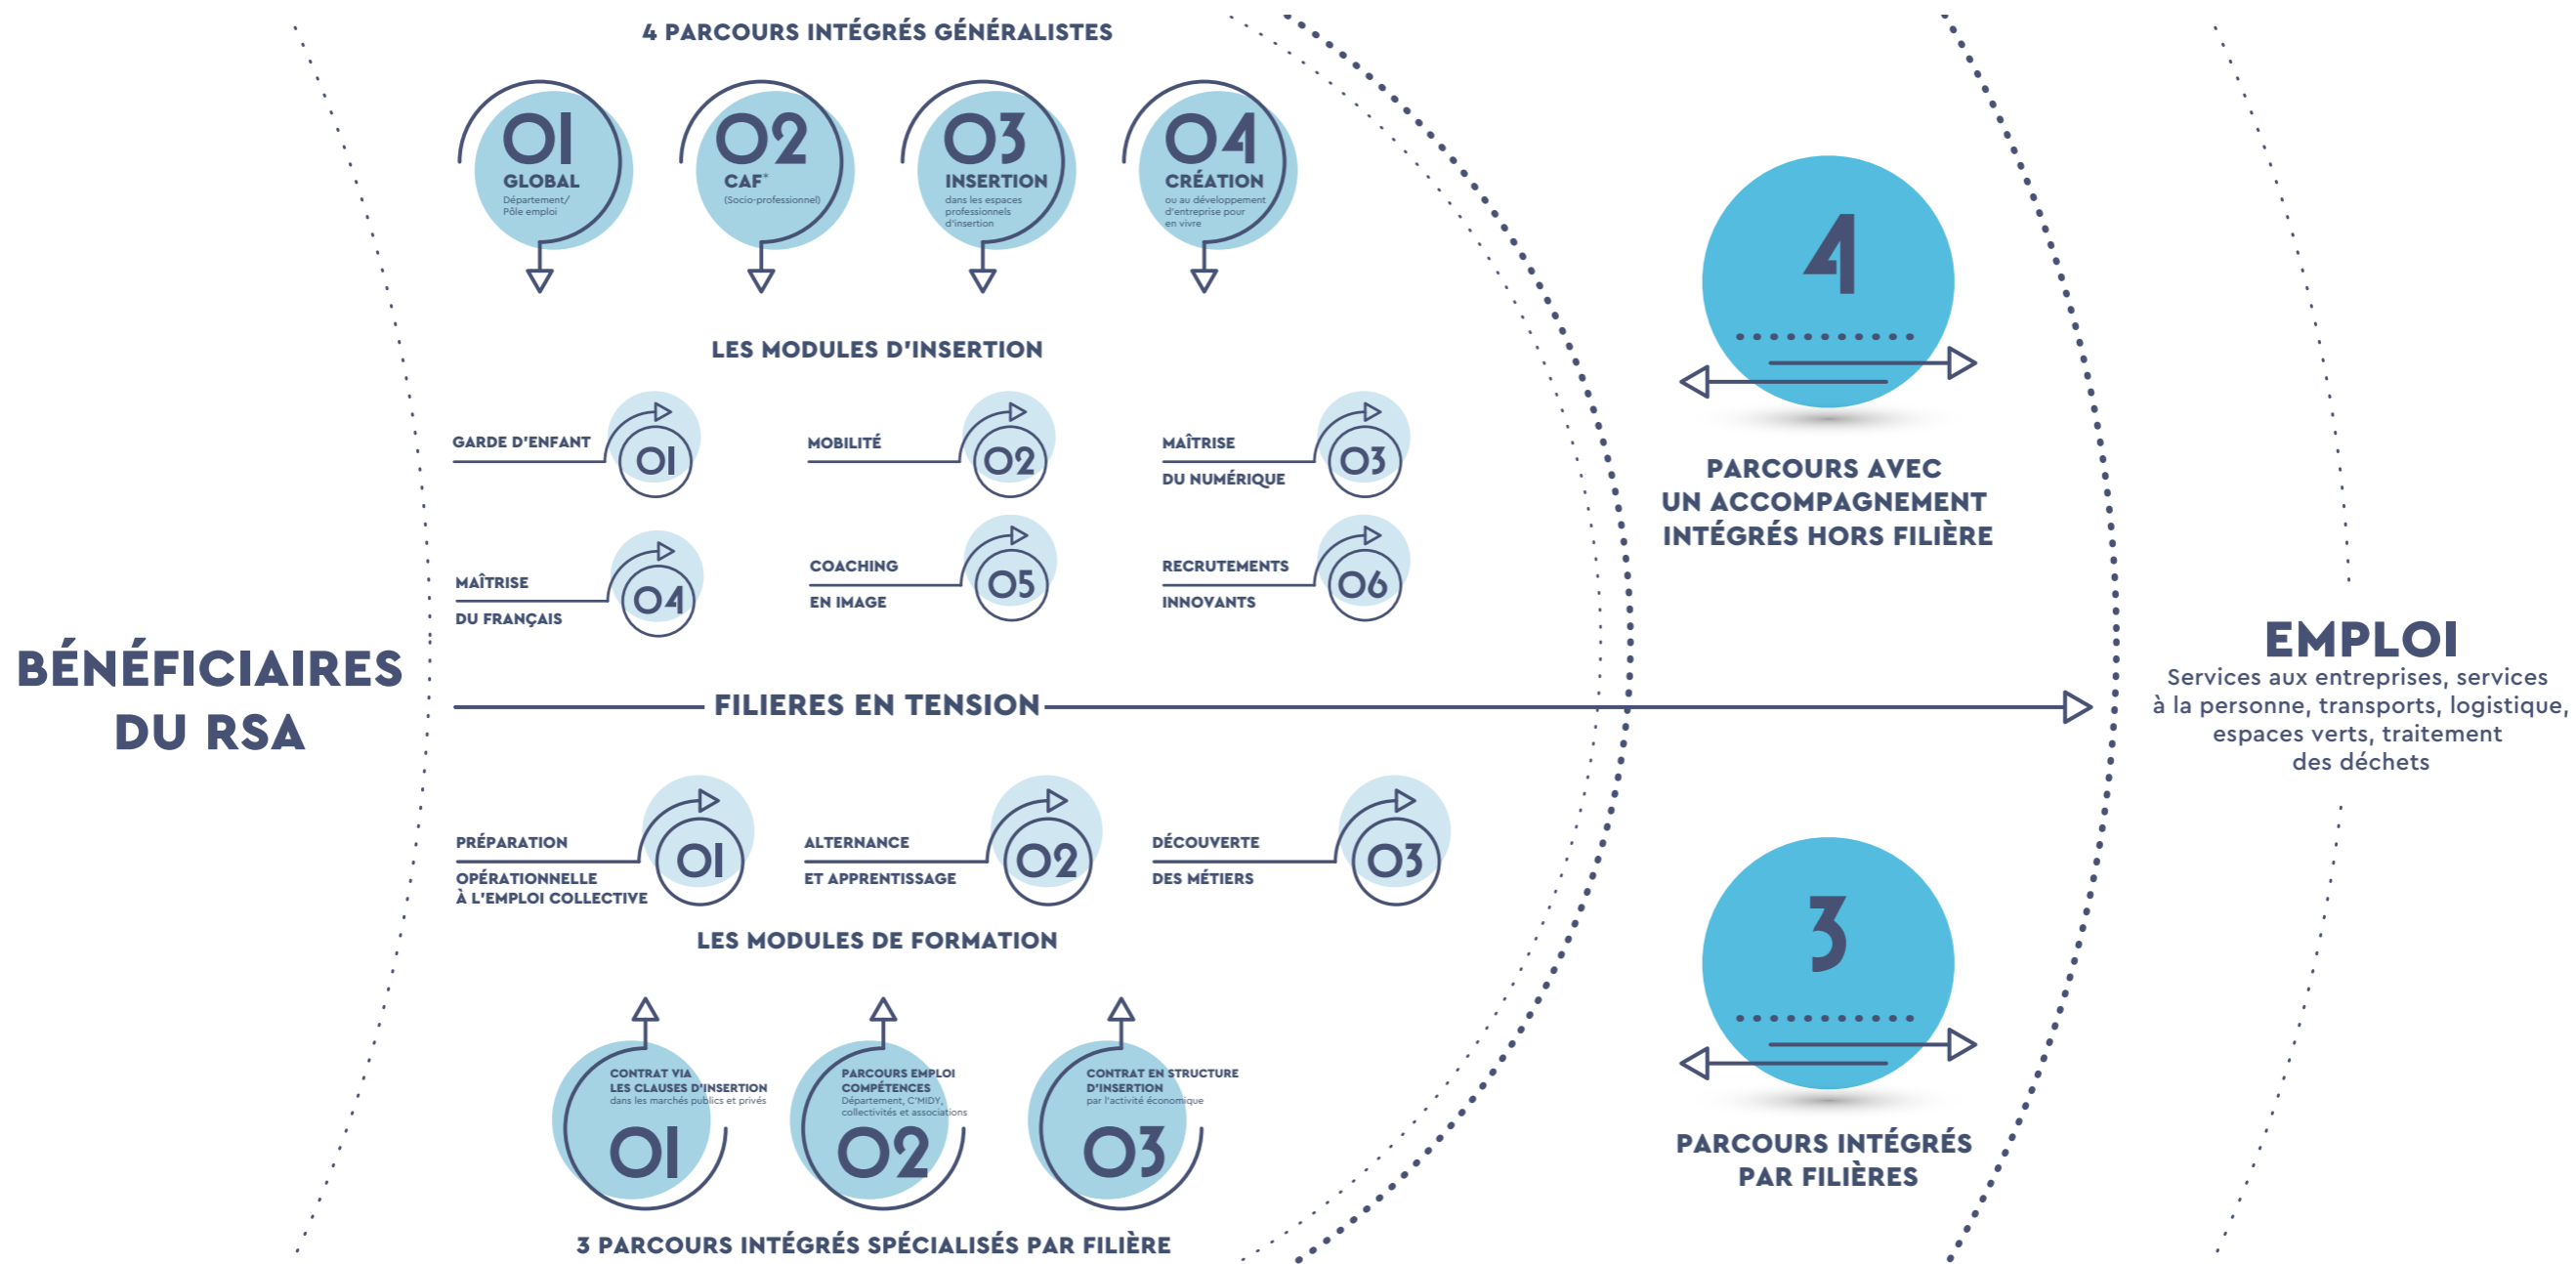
BÉNÉFICIAIRES DU RSA

4 PARCOURS INTÉGRÉS GÉNÉRALISTES

01
GLOBAL
Département/ Pôle emploi

02
CAF*
(Socio-professionnel)

03
INSERTION
dans les espaces professionnels d'insertion

04
CRÉATION
ou au développement d'entreprise pour en vivre

LES MODULES D'INSERTION

GARDE D'ENFANT 01

MOBILITÉ 02

MAÎTRISE DU NUMÉRIQUE 03

MAÎTRISE DU FRANÇAIS 04

COACHING EN IMAGE 05

RECRUTEMENTS INNOVANTS 06

FILIERES EN TENSION

PRÉPARATION OPÉRATIONNELLE À L'EMPLOI COLLECTIVE 01

ALTERNANCE ET APPRENTISSAGE 02

DÉCOUVERTE DES MÉTIERS 03

LES MODULES DE FORMATION

CONTRAT VIA LES CLAUSES D'INSERTION
dans les marchés publics et privés
01

PARCOURS EMPLOI COMPÉTENCES
Département, C'MIDY, collectivités et associations
02

CONTRAT EN STRUCTURE D'INSERTION
par l'activité économique
03

3 PARCOURS INTÉGRÉS SPÉCIALISÉS PAR FILIÈRE

4

PARCOURS AVEC UN ACCOMPAGNEMENT INTÉGRÉS HORS FILIÈRE

3

PARCOURS INTÉGRÉS PAR FILIÈRES

EMPLOI
Services aux entreprises, services à la personne, transports, logistique, espaces verts, traitement des déchets